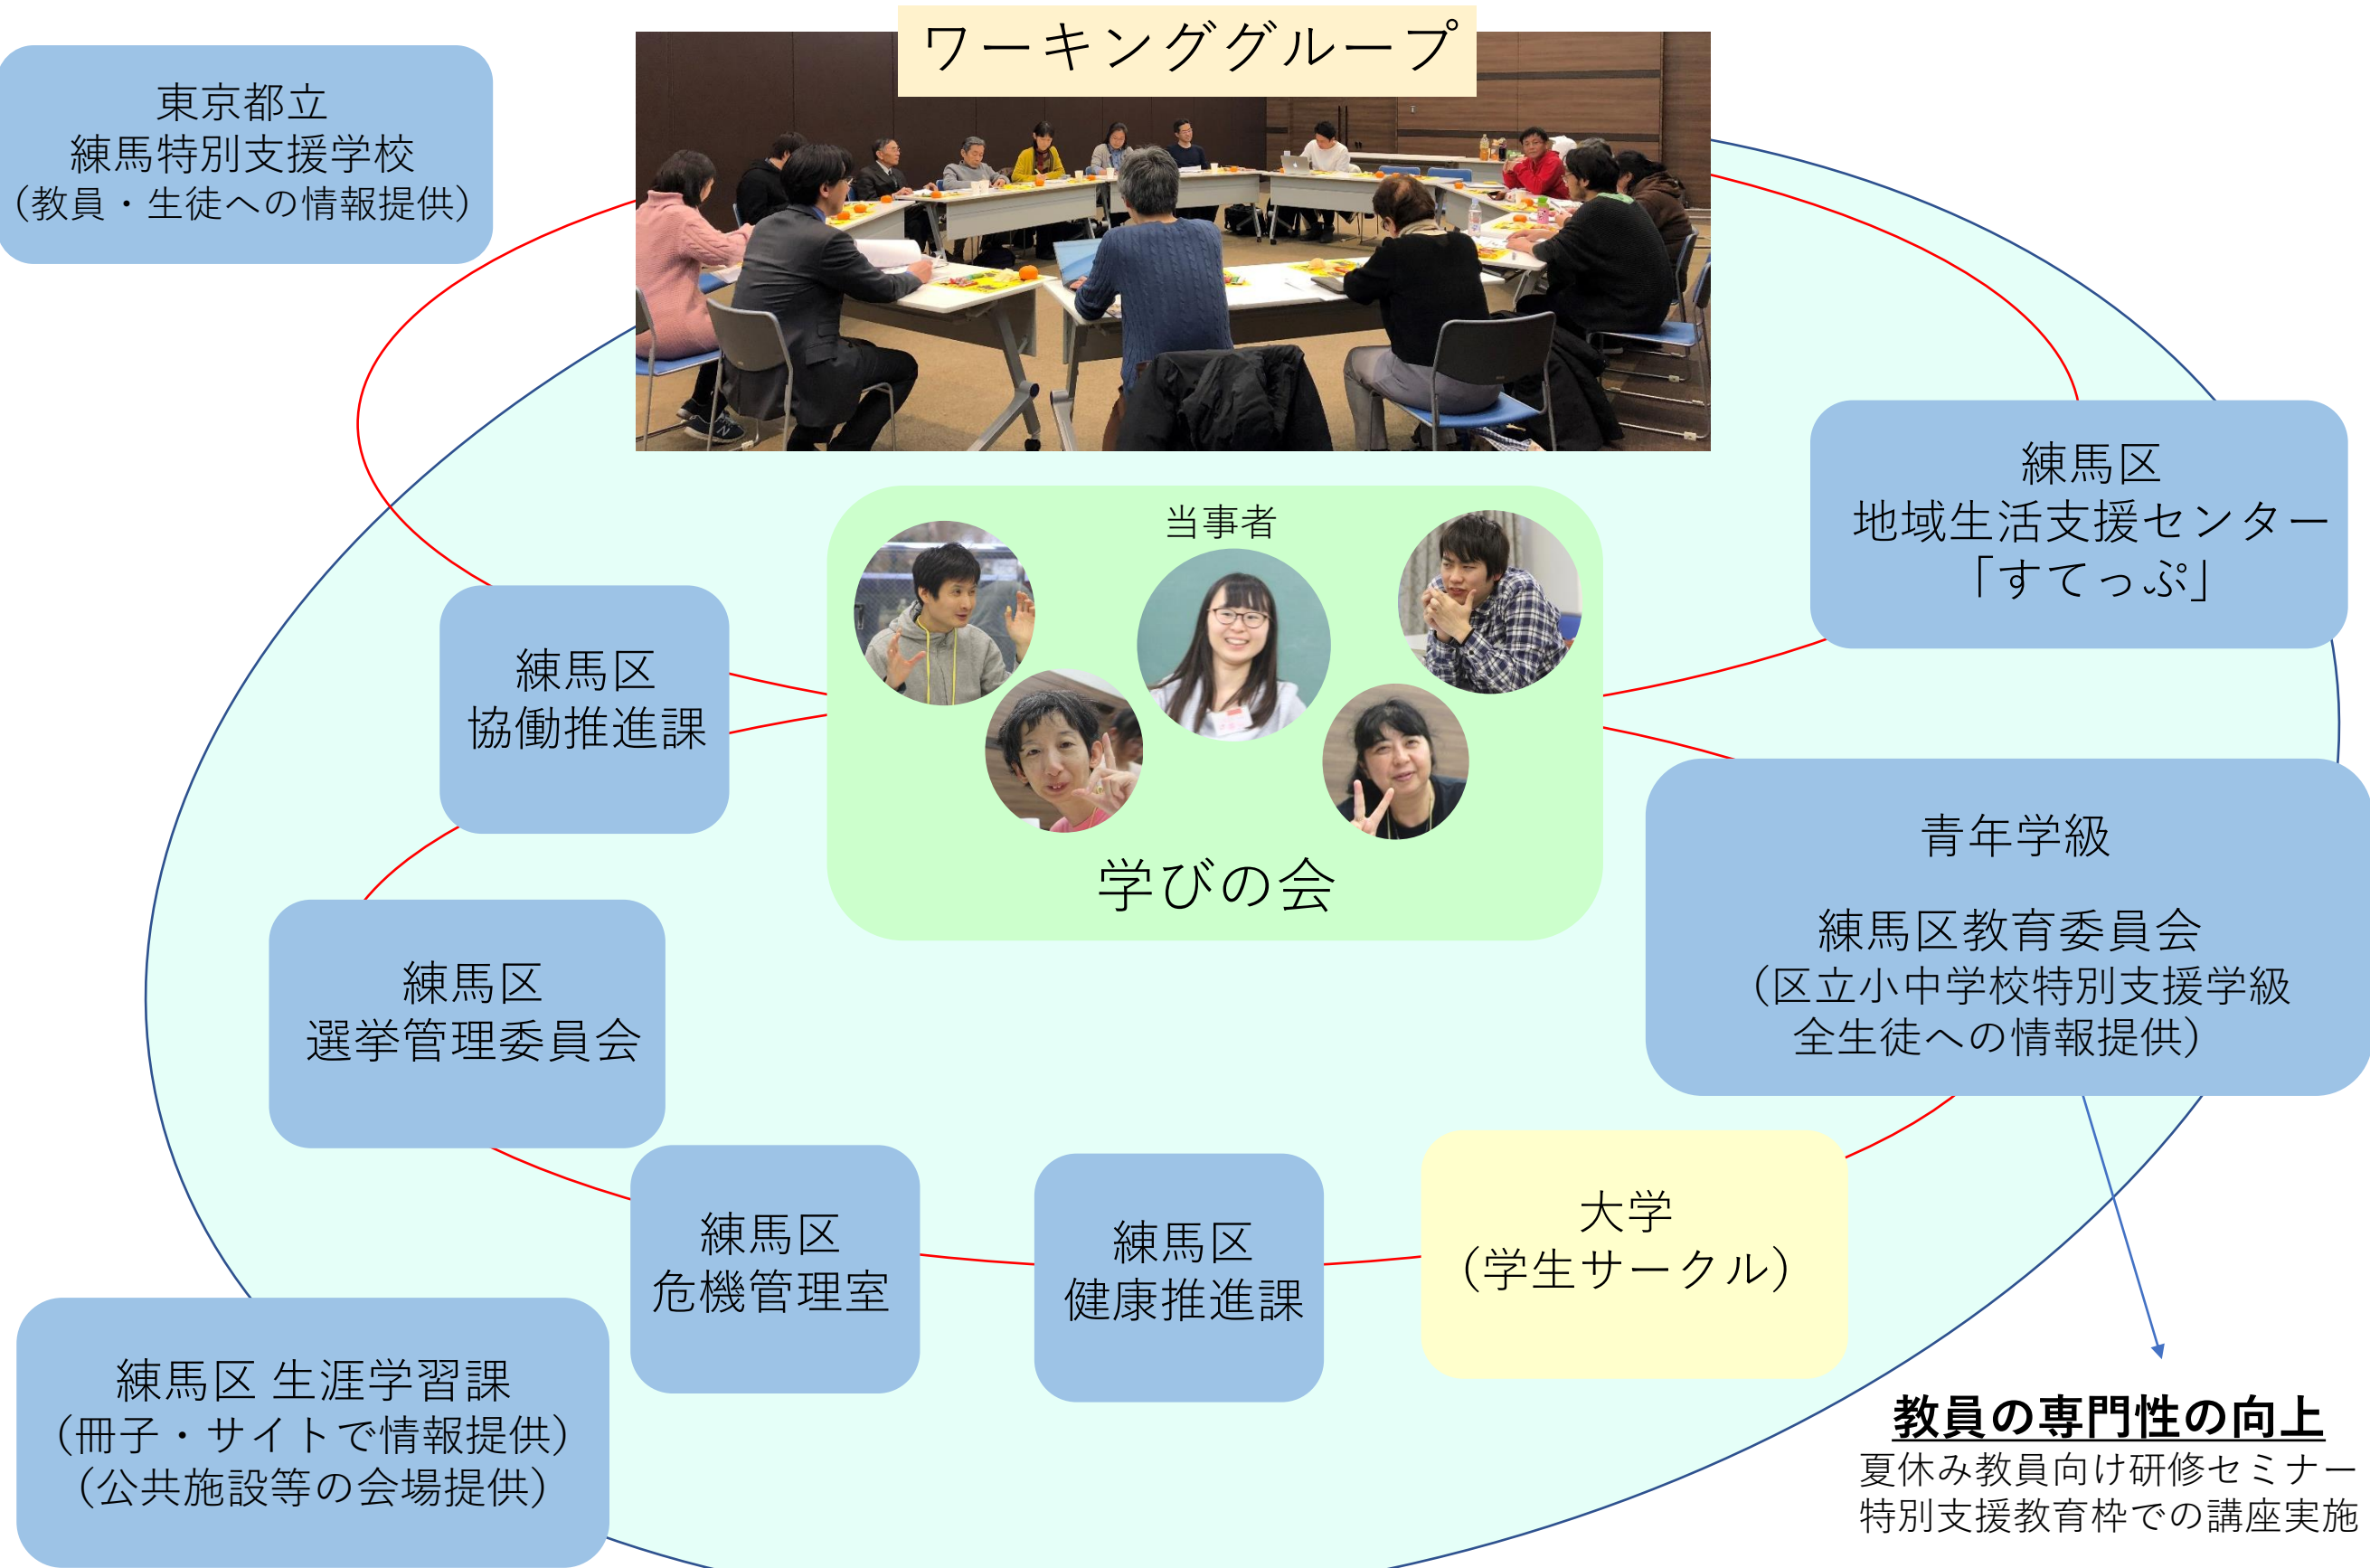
ワーキンググループ

東京都立
練馬特別支援学校
（教員・生徒への情報提供）

練馬区
地域生活支援センター
「すてっぷ」

当事者

学びの会

練馬区
協働推進課

青年学級

練馬区教育委員会
（区立小中学校特別支援学級
全生徒への情報提供）

練馬区
選挙管理委員会

練馬区
危機管理室

練馬区
健康推進課

大学
（学生サークル）

練馬区 生涯学習課
（冊子・サイトで情報提供）
（公共施設等の会場提供）

教員の専門性の向上
夏休み教員向け研修セミナー
特別支援教育枠での講座実施